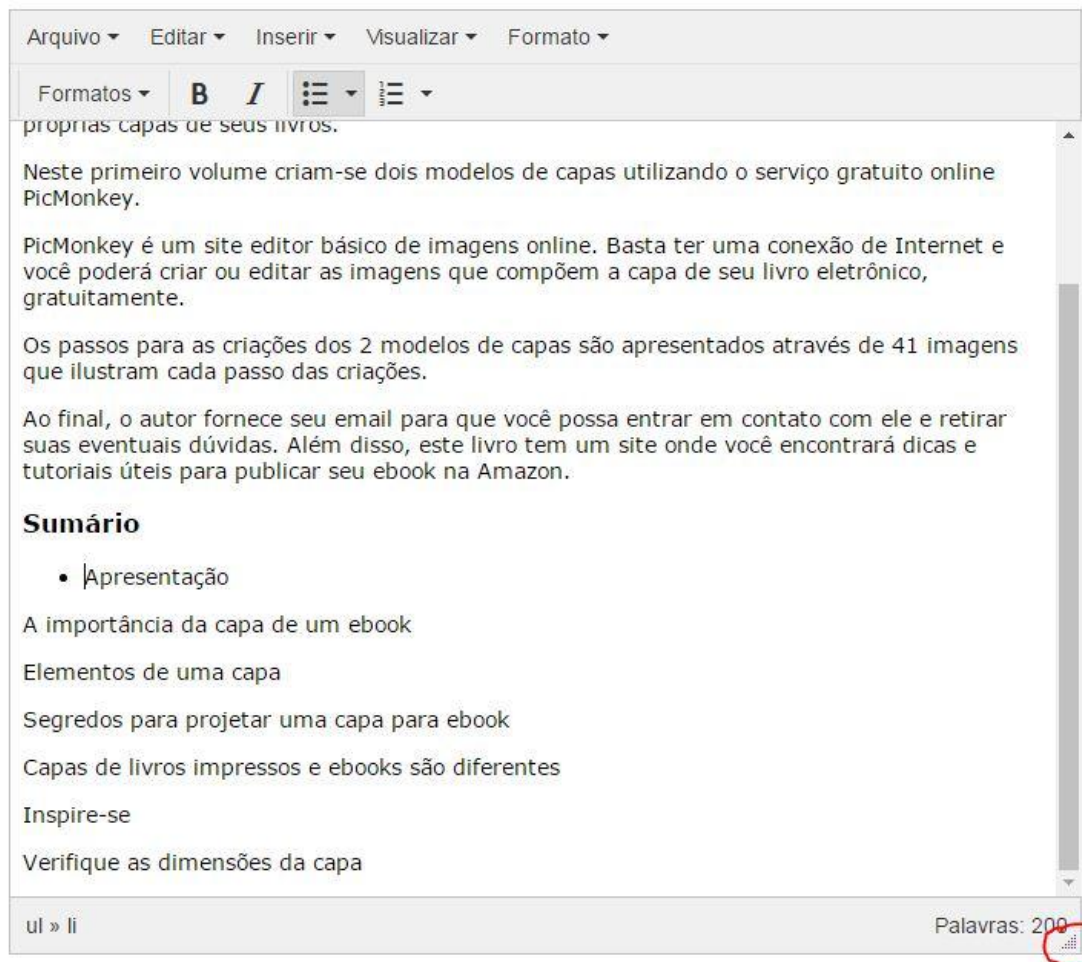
Arquivo ▾ Editar ▾ Inserir ▾ Visualizar ▾ Formato ▾

Formatos ▾ B I

próprias capas de seus livros.

Neste primeiro volume criam-se dois modelos de capas utilizando o serviço gratuito online PicMonkey.

PicMonkey é um site editor básico de imagens online. Basta ter uma conexão de Internet e você poderá criar ou editar as imagens que compõem a capa de seu livro eletrônico, gratuitamente.

Os passos para as criações dos 2 modelos de capas são apresentados através de 41 imagens que ilustram cada passo das criações.

Ao final, o autor fornece seu email para que você possa entrar em contato com ele e retirar suas eventuais dúvidas. Além disso, este livro tem um site onde você encontrará dicas e tutoriais úteis para publicar seu ebook na Amazon.

**Sumário**

- Apresentação

A importância da capa de um ebook

Elementos de uma capa

Segredos para projetar uma capa para ebook

Capas de livros impressos e ebooks são diferentes

Inspire-se

Verifique as dimensões da capa

ul » li

Palavras: 200